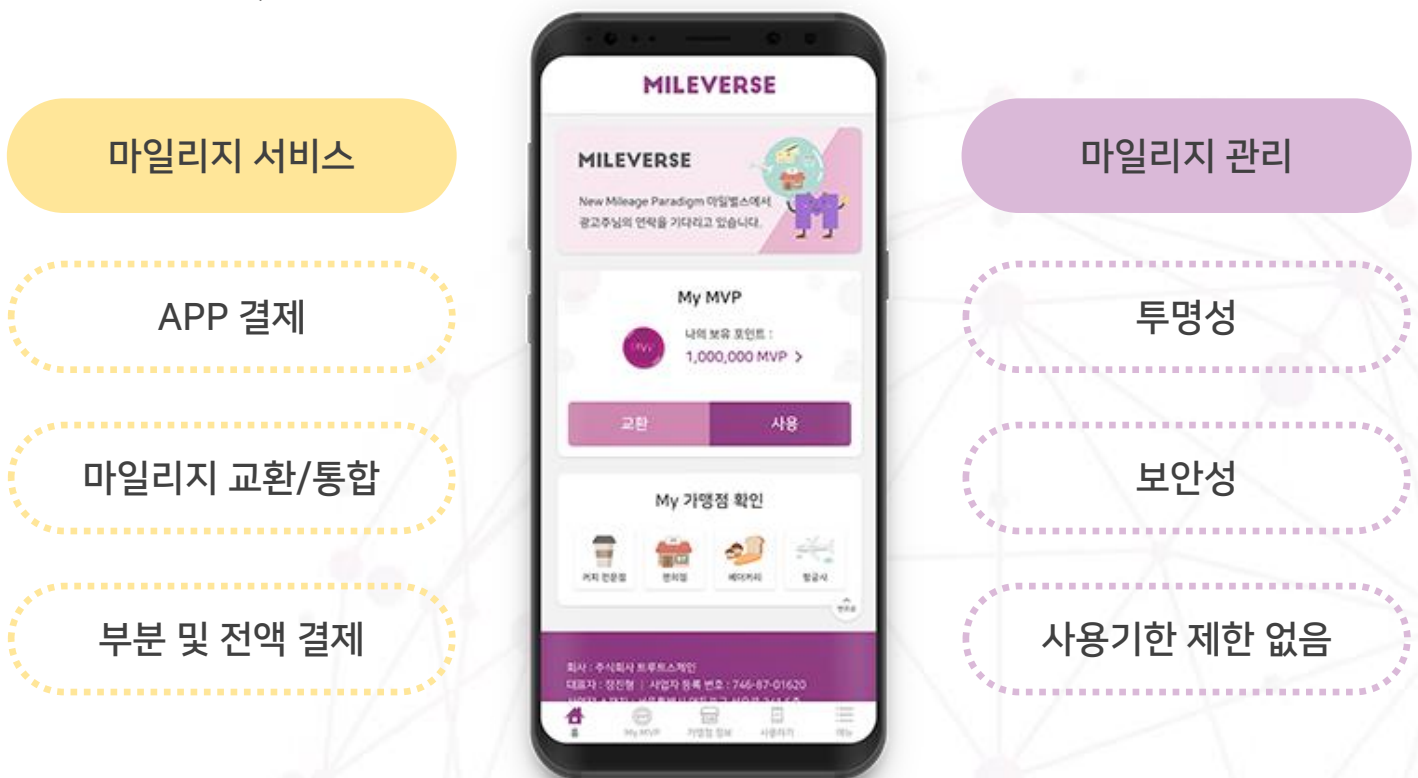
마일리지 서비스

APP 결제

마일리지 교환/통합

부분 및 전액 결제

MILEVERSE

MILEVERSE

New Mileage Paradigm 마일벌스에서 광고주님의 연락을 기다리고 있습니다.

My MVP

나의 보유 포인트 :
1,000,000 MVP >

교환

사용

My 가맹점 확인

커피 전문점

편의점

베이커리

항공사

회사 : 주식회사 트루트스체인
대표자 : 정진형 | 사업자 등록 번호 : 746-87-01620
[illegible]

홈

My MVP

가맹점 정보

사용하기

메뉴

마일리지 관리

투명성

보안성

사용기한 제한 없음